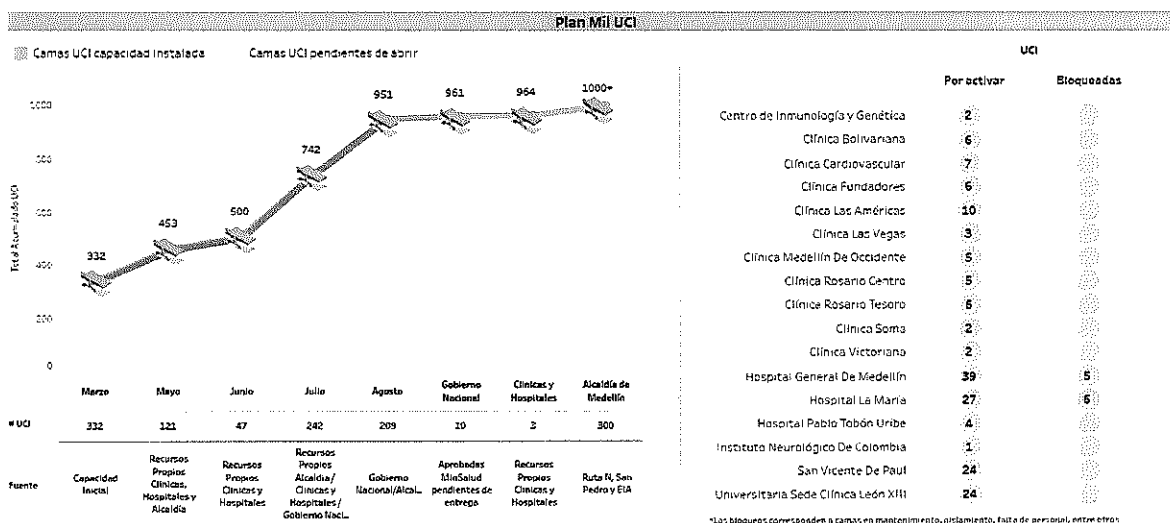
Plan Mil UCI

Camas UCI capacidad instalada  Camas UCI pendientes de abrir

1.000
800
600
400
200
0

Total Acumulado UCI

332  453  500  742  951  961  964  1000+

| | Marzo | Mayo | Junio | Julio | Agosto | Gobierno Nacional | Clínicas y Hospitales | Alcaldía de Medellín |
|---|---|---|---|---|---|---|---|---|
| # UCI | 332 | 121 | 47 | 242 | 209 | 10 | 3 | 300 |
| Fuente | Capacidad Inicial | Recursos Propios Clínicas, Hospitales y Alcaldía | Recursos Propios Clínicas y Hospitales | Recursos Propios Alcaldía / Clínicas y Hospitales / Gobierno Naci... | Gobierno Nacional/Alcal... | Aprobadas MinSalud pendientes de entrega | Recursos Propios Clínicas y Hospitales | Ruta N, San Pedro y EIA |

UCI

| | Por activar | Bloqueadas |
|---|---|---|
| Centro de Inmunología y Genética | 2 | |
| Clínica Bolivariana | 6 | |
| Clínica Cardiovascular | 7 | |
| Clínica Fundadores | 6 | |
| Clínica Las Américas | 10 | |
| Clínica Las Vegas | 3 | |
| Clínica Medellín De Occidente | 5 | |
| Clínica Rosario Centro | 5 | |
| Clínica Rosario Tesoro | 6 | |
| Clínica Soma | 2 | |
| Clínica Victoriana | 2 | |
| Hospital General De Medellín | 39 | 5 |
| Hospital La María | 27 | 6 |
| Hospital Pablo Tobón Uribe | 4 | |
| Instituto Neurológico De Colombia | 1 | |
| San Vicente De Paul | 24 | |
| Universitaria Sede Clínica León XIII | 24 | |

*Las bloqueos corresponden a camas en mantenimiento, aislamiento, falta de personal, entre otros